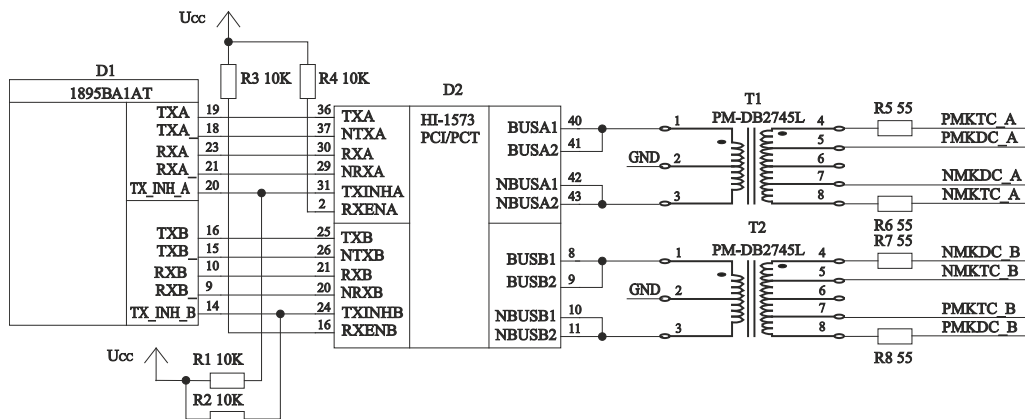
Ucc

R3 10K
R4 10K

D1
1895BA1AT
TXA 19
TXA_ 18
RXA 23
RXA_ 21
TX_INH_A 20
TXB 16
TXB_ 15
RXB 10
RXB_ 9
TX_INH_B 14

D2
HI-1573
PCI/PCT
36 TXA
37 NTXA
30 RXA
29 NRXA
31 TXINHA
2 RXENA
25 TXB
26 NTXB
21 RXB
20 NRXB
24 TXINHB
16 RXENB

BUSA1 40
BUSA2 41
NBUSA1 42
NBUSA2 43
BUSB1 8
BUSB2 9
NBUSB1 10
NBUSB2 11

T1
PM-DB2745L
1
GND 2
3
4
5
6
7
8

T2
PM-DB2745L
1
GND 2
3
4
5
6
7
8

R5 55
PMKTC_A
PMKDC_A
NMKDC_A
NMKTC_A
R6 55
R7 55
NMKDC_B
NMKTC_B
PMKTC_B
PMKDC_B
R8 55

Ucc
R1 10K
R2 10K